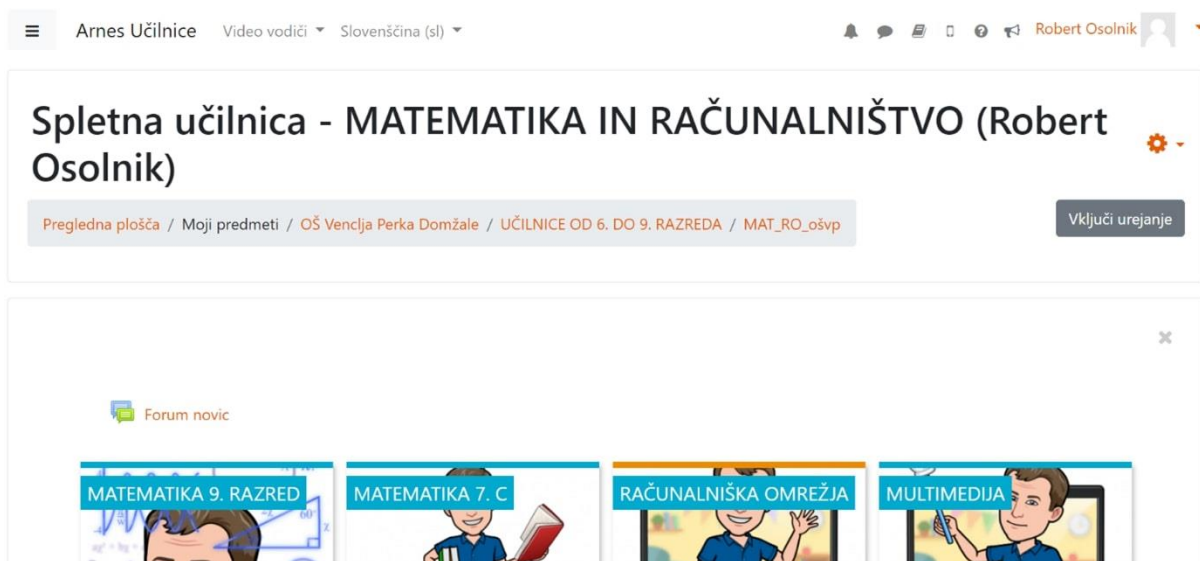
Arnes Učilnice   Video vodiči   Slovenščina (sl)   Robert Osolnik

Spletna učilnica - MATEMATIKA IN RAČUNALNIŠTVO (Robert Osolnik)

Pregledna plošča / Moji predmeti / OŠ Venclja Perka Domžale / UČILNICE OD 6. DO 9. RAZREDA / MAT_RO_ošvp

Vključi urejanje

Forum novic

MATEMATIKA 9. RAZRED

MATEMATIKA 7. C

RAČUNALNIŠKA OMREŽJA

MULTIMEDIJA